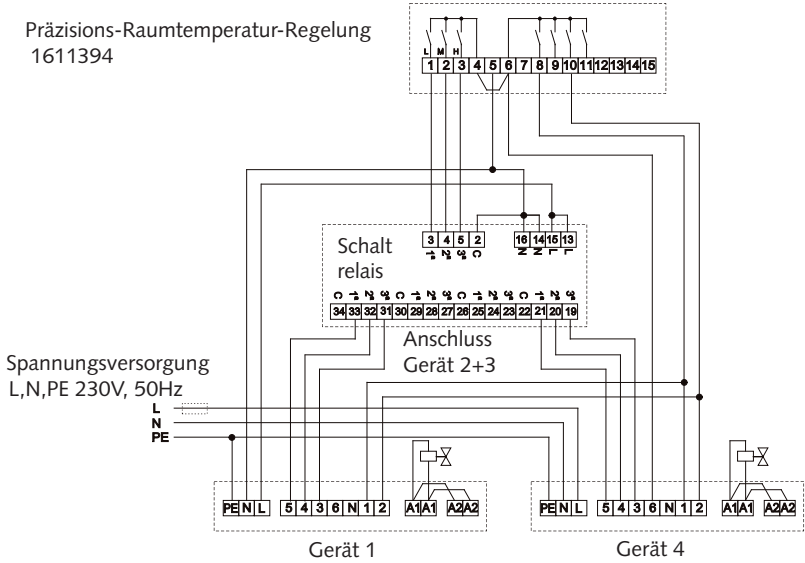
Präzisions-Raumtemperatur-Regelung
1611394

L M H
1 2 3 4 5 6 7 8 9 10 11 12 13 14 15

3 4 5 2
16 14 15 13

Schalt
relais

34 33 32 31 30 29 28 27 26 25 24 23 22 21 20 19

Anschluss
Gerät 2+3

Spannungsversorgung
L,N,PE 230V, 50Hz
L
N
PE

PE N L 5 4 3 6 N 1 2 A1 A1 A2 A2
Gerät 1

PE N L 5 4 3 6 N 1 2 A1 A1 A2 A2
Gerät 4